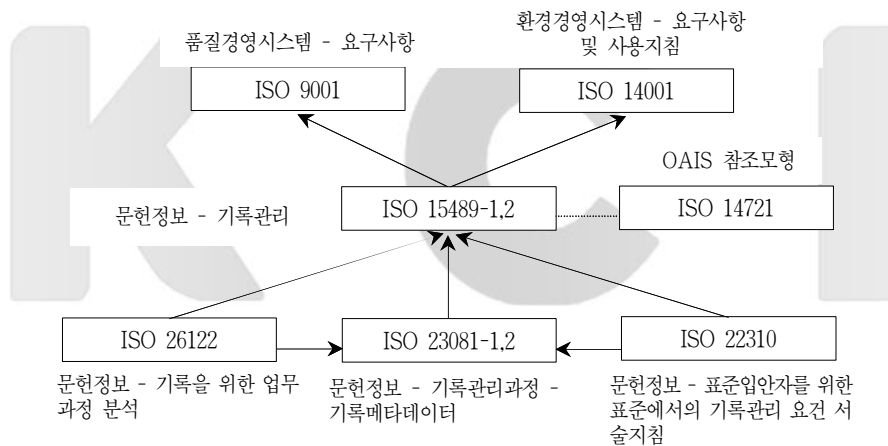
품질경영시스템 - 요구사항

환경경영시스템 - 요구사항 및 사용지침

ISO 9001

ISO 14001

OAIS 참조모형

문헌정보 - 기록관리

ISO 15489-1,2

ISO 14721

ISO 26122

ISO 23081-1,2

ISO 22310

문헌정보 - 기록을 위한 업무 과정 분석

문헌정보 - 기록관리과정 - 기록메타데이터

문헌정보 - 표준입안자를 위한 표준에서의 기록관리 요건 서술지침